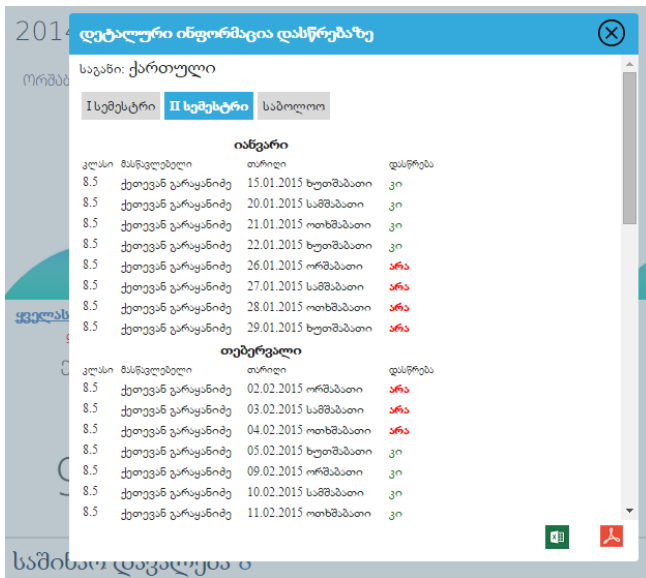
2014

დეტალური ინფორმაცია დასწრებაზე

საგანი: ქართული

I სემესტრი | II სემესტრი | საბოლოო

იანვარი

| კლასი | მასწავლებელი | თარიღი | დასწრება |
|---|---|---|---|
| 8.5 | ქეთევან გარაყანიძე | 15.01.2015 ხუთშაბათი | კი |
| 8.5 | ქეთევან გარაყანიძე | 20.01.2015 სამშაბათი | კი |
| 8.5 | ქეთევან გარაყანიძე | 21.01.2015 ოთხშაბათი | კი |
| 8.5 | ქეთევან გარაყანიძე | 22.01.2015 ხუთშაბათი | კი |
| 8.5 | ქეთევან გარაყანიძე | 26.01.2015 ორშაბათი | არა |
| 8.5 | ქეთევან გარაყანიძე | 27.01.2015 სამშაბათი | არა |
| 8.5 | ქეთევან გარაყანიძე | 28.01.2015 ოთხშაბათი | არა |
| 8.5 | ქეთევან გარაყანიძე | 29.01.2015 ხუთშაბათი | არა |

თებერვალი

| კლასი | მასწავლებელი | თარიღი | დასწრება |
|---|---|---|---|
| 8.5 | ქეთევან გარაყანიძე | 02.02.2015 ორშაბათი | არა |
| 8.5 | ქეთევან გარაყანიძე | 03.02.2015 სამშაბათი | არა |
| 8.5 | ქეთევან გარაყანიძე | 04.02.2015 ოთხშაბათი | არა |
| 8.5 | ქეთევან გარაყანიძე | 05.02.2015 ხუთშაბათი | კი |
| 8.5 | ქეთევან გარაყანიძე | 09.02.2015 ორშაბათი | კი |
| 8.5 | ქეთევან გარაყანიძე | 10.02.2015 სამშაბათი | კი |
| 8.5 | ქეთევან გარაყანიძე | 11.02.2015 ოთხშაბათი | კი |

საშიშო დავალება 8